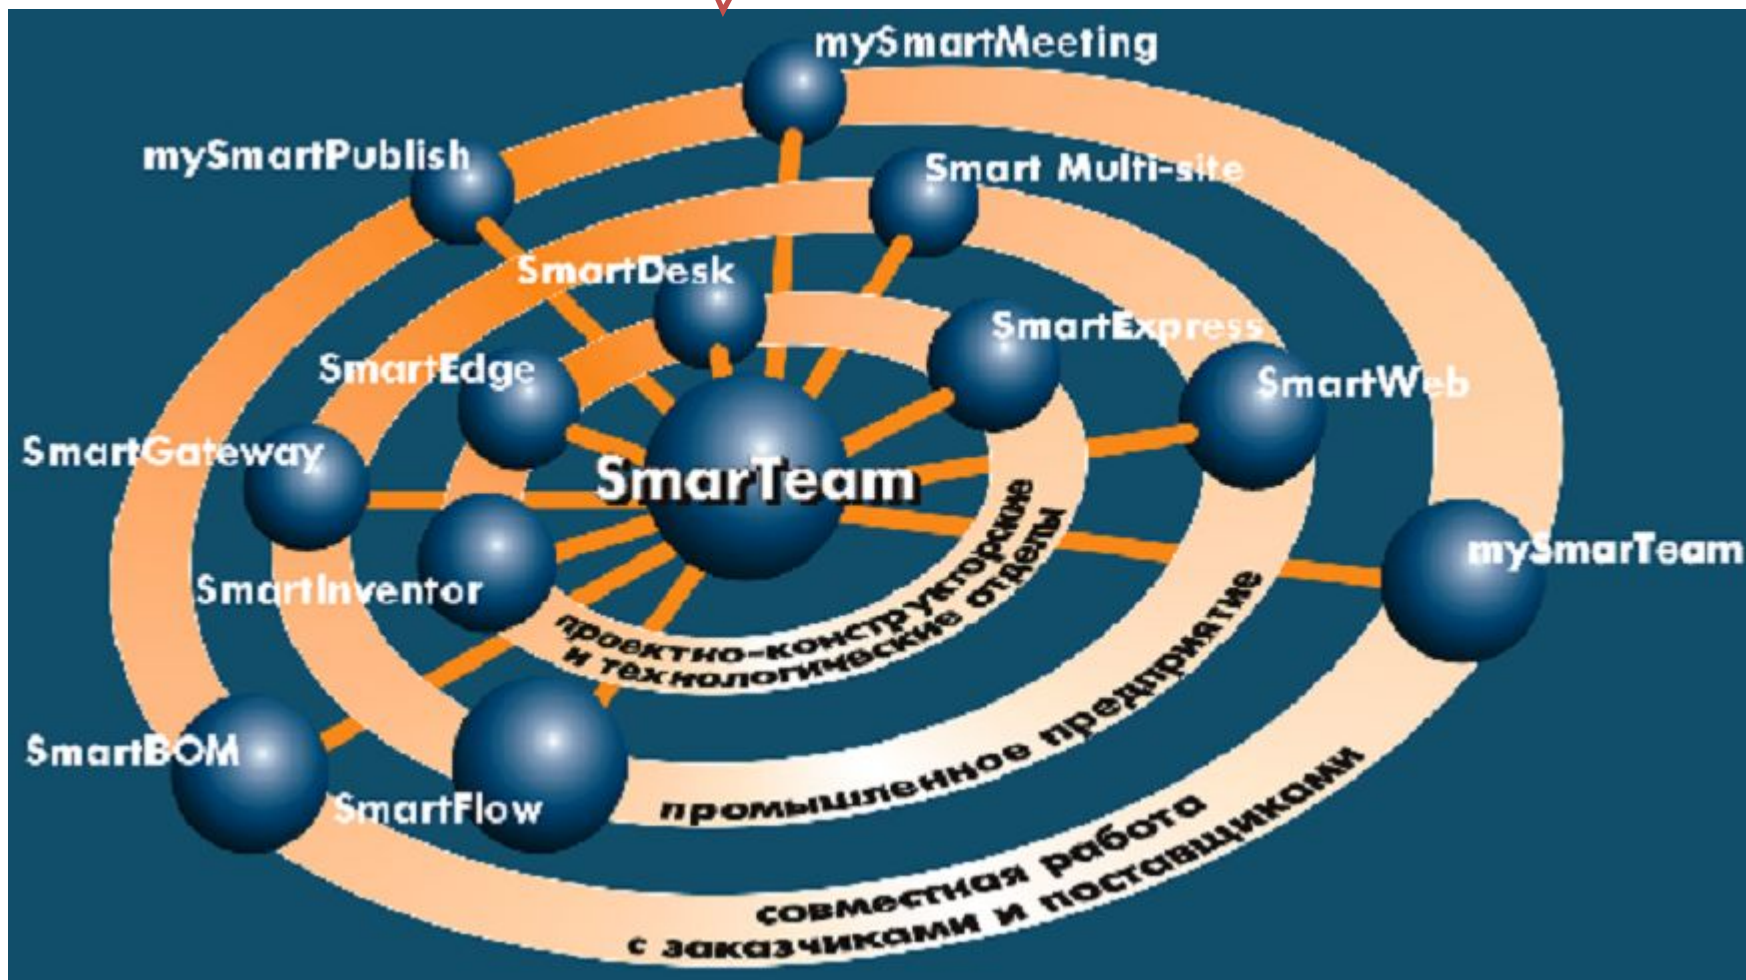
mySmartMeeting

mySmartPublish

Smart Multi-site

SmartDesk

SmartExpress

SmartEdge

SmartWeb

SmartGateway

SmarTeam

mySmarTeam

SmartInventor

проектно-конструкторские и технологические отделы

промышленное предприятие

SmartBOM

SmartFlow

совместная работа с заказчиками и поставщиками